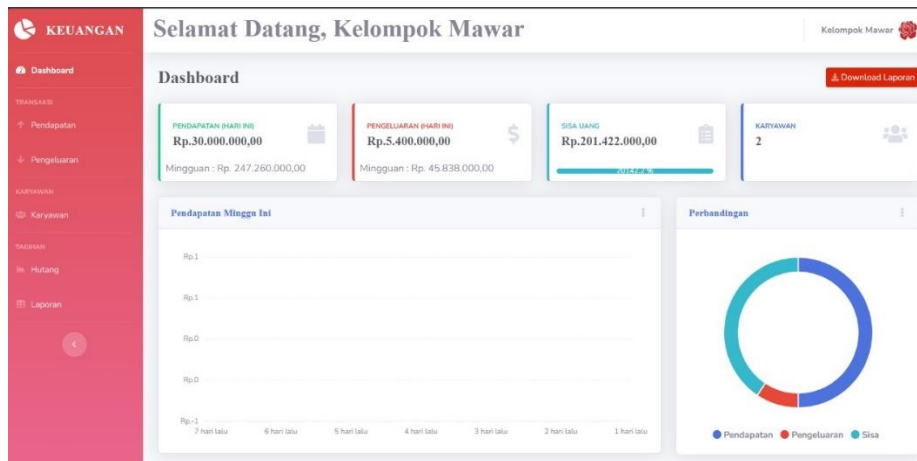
KEUANGAN

Dashboard

TRANSAKSI

Pendapatan

Pengeluaran

KARYAWAN

Karyawan

TAGIHAN

Hutang

Laporan

Selamat Datang, Kelompok Mawar

Kelompok Mawar

Dashboard

Download Laporan

PENDAPATAN (HARI INI)
Rp.30.000.000,00
Mingguan : Rp. 247.260.000,00

PENGELUARAN (HARI INI)
Rp.5.400.000,00
Mingguan : Rp. 45.838.000,00

SISA UANG
Rp.201.422.000,00
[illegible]

KARYAWAN
2

Pendapatan Minggu Ini

Rp.1
Rp.1
Rp.0
Rp.0
Rp.-1

7 hari lalu
6 hari lalu
5 hari lalu
4 hari lalu
3 hari lalu
2 hari lalu
1 hari lalu

Perbandingan

Pendapatan
Pengeluaran
Sisa